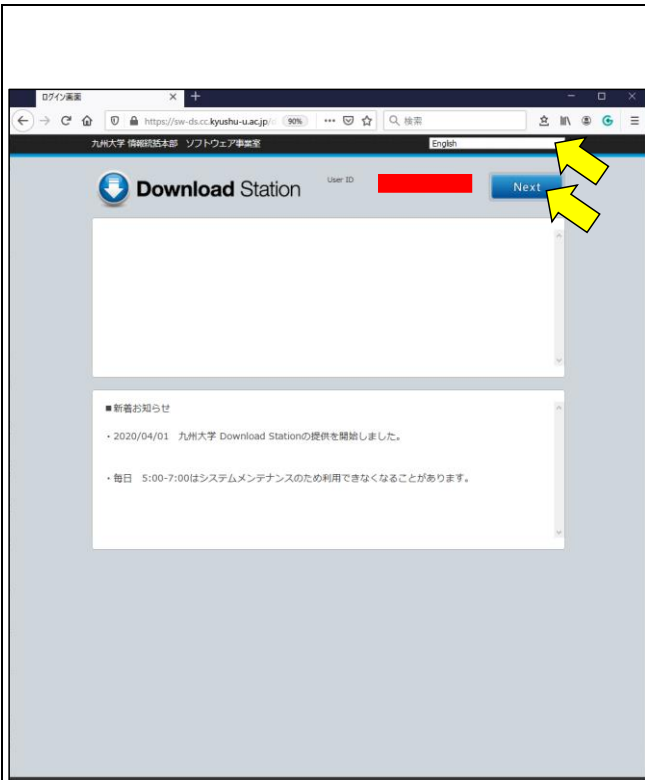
ログイン画面

https://sw-ds.cc.kyushu-u.ac.jp/ 90% 検索

九州大学 情報統括本部 ソフトウェア事業室

English

Download Station

User ID

Next

■新着お知らせ

・2020/04/01 九州大学 Download Stationの提供を開始しました。

・毎日 5:00-7:00はシステムメンテナンスのため利用できなくなることがあります。